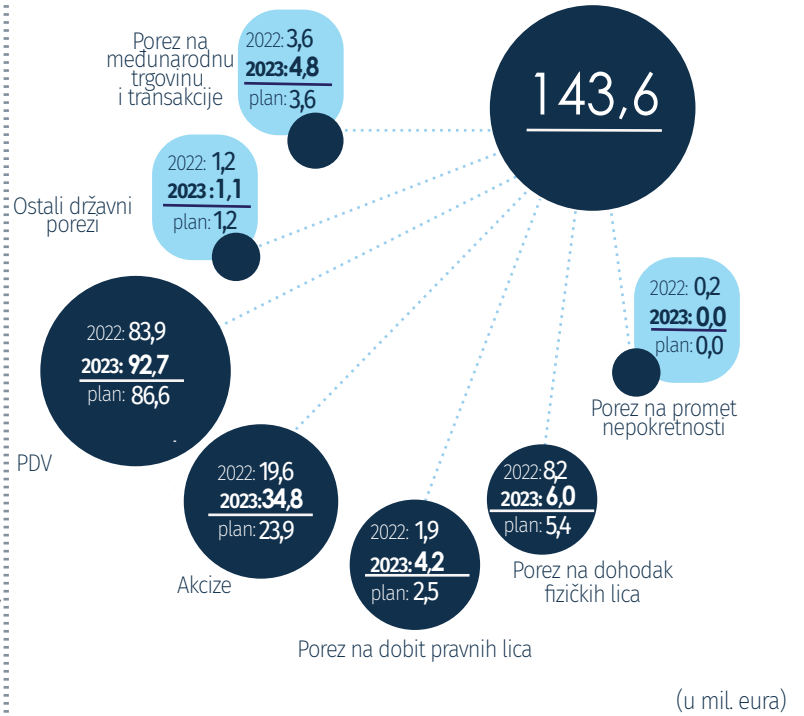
143,6

Porez na međunarodnu trgovinu i transakcije
2022: 3,6
2023: 4,8
plan: 3,6

Ostali državni porezi
2022: 1,2
2023 : 1,1
plan: 1,2

2022: 0,2
2023: 0,0
plan: 0,0
Porez na promet nepokretnosti

2022: 83,9
2023: 92,7
plan: 86,6
PDV

2022: 19,6
2023: 34,8
plan: 23,9
Akcize

2022: 1,9
2023: 4,2
plan: 2,5
Porez na dobit pravnih lica

2022: 8,2
2023: 6,0
plan: 5,4
Porez na dohodak fizičkih lica

(u mil. eura)